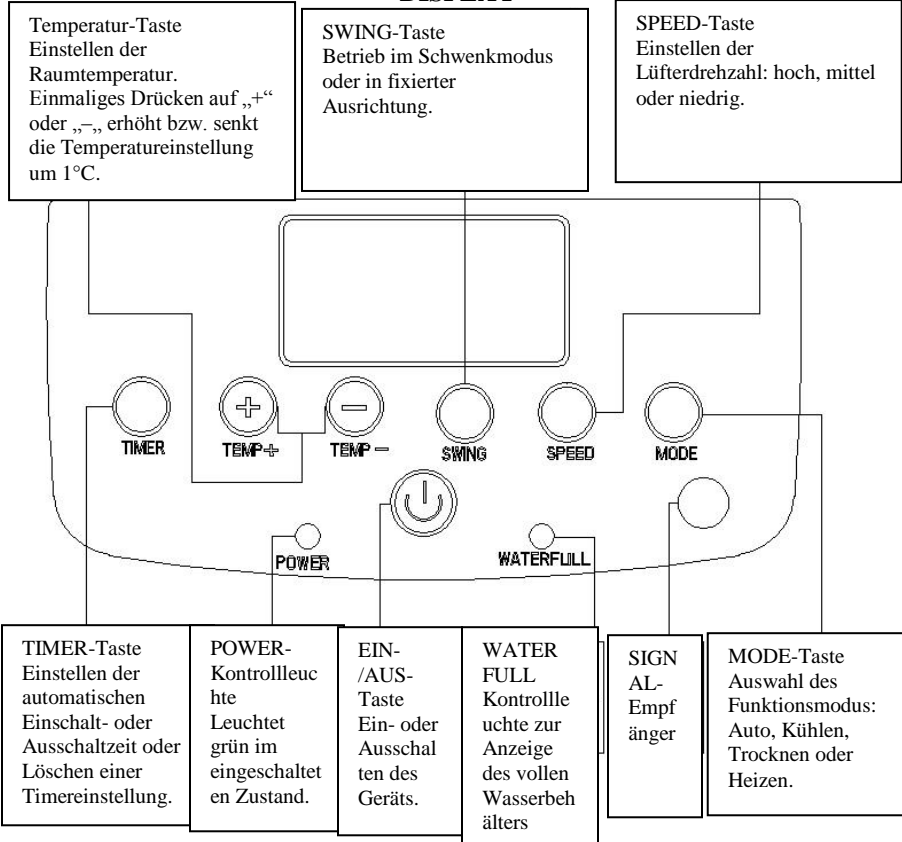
DISPLAY

Temperatur-Taste
Einstellen der Raumtemperatur. Einmaliges Drücken auf „+“ oder „–„ erhöht bzw. senkt die Temperatureinstellung um 1°C.

SWING-Taste
Betrieb im Schwenkmodus oder in fixierter Ausrichtung.

SPEED-Taste
Einstellen der Lüfterdrehzahl: hoch, mittel oder niedrig.

TIMER

TEMP+

TEMP –

SWING

SPEED

MODE

POWER

WATERFULL

TIMER-Taste
Einstellen der automatischen Einschalt- oder Ausschaltzeit oder Löschen einer Timereinstellung.

POWER-Kontrollleuchte
Leuchtet grün im eingeschalteten Zustand.

EIN-/AUS-Taste
Ein- oder Ausschalten des Geräts.

WATER FULL
Kontrollleuchte zur Anzeige des vollen Wasserbehälters

SIGNAL-Empfänger

MODE-Taste
Auswahl des Funktionsmodus: Auto, Kühlen, Trocknen oder Heizen.